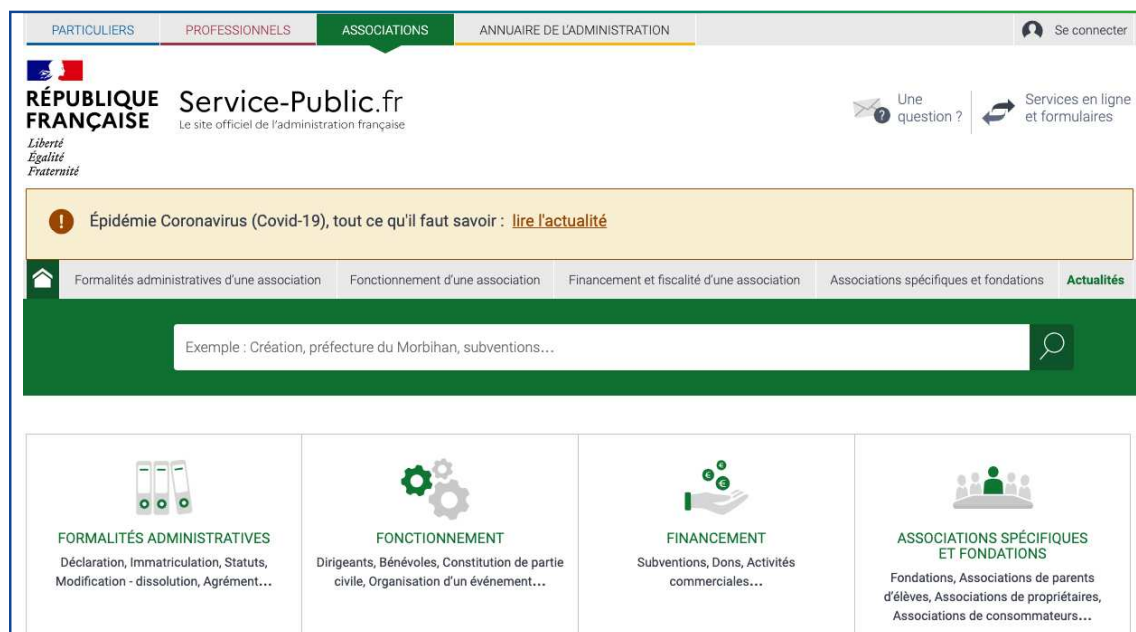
PARTICULIERS PROFESSIONNELS ASSOCIATIONS ANNUAIRE DE L'ADMINISTRATION Se connecter

RÉPUBLIQUE FRANÇAISE
Liberté
Égalité
Fraternité

Service-Public.fr
Le site officiel de l'administration française

Une question ?

Services en ligne et formulaires

Épidémie Coronavirus (Covid-19), tout ce qu'il faut savoir : lire l'actualité

Formalités administratives d'une association | Fonctionnement d'une association | Financement et fiscalité d'une association | Associations spécifiques et fondations | Actualités

Exemple : Création, préfecture du Morbihan, subventions...

FORMALITÉS ADMINISTRATIVES
Déclaration, Immatriculation, Statuts, Modification - dissolution, Agrément...

FONCTIONNEMENT
Dirigeants, Bénévoles, Constitution de partie civile, Organisation d'un événement...

FINANCEMENT
Subventions, Dons, Activités commerciales...

ASSOCIATIONS SPÉCIFIQUES ET FONDATIONS
Fondations, Associations de parents d'élèves, Associations de propriétaires, Associations de consommateurs...